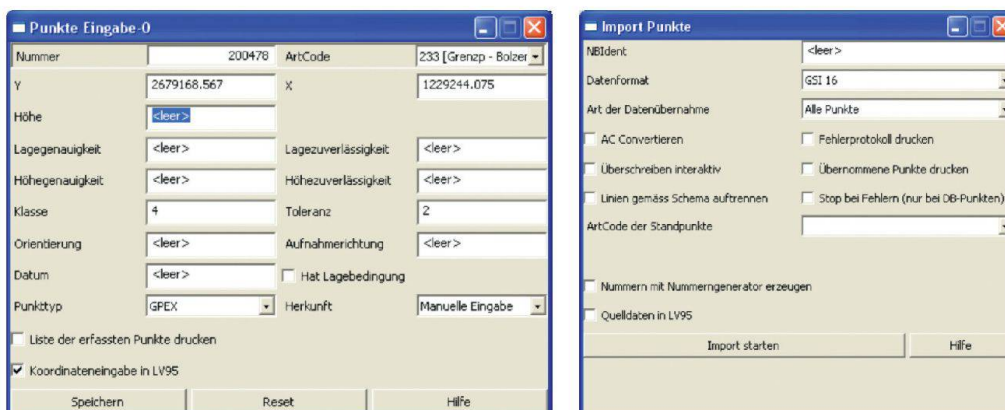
Punkte Eingabe-0

Nummer 200478 ArtCode 233 [Grenzp - Bolzer

Y 2679168.567 X 1229244.075

Höhe <leer>

Lagegenauigkeit <leer> Lagezuverlässigkeit <leer>

Höhegenauigkeit <leer> Höhezuverlässigkeit <leer>

Klasse 4 Toleranz 2

Orientierung <leer> Aufnahmerichtung <leer>

Datum <leer> Hat Lagebedingung

Punkttyp GPEX Herkunft Manuelle Eingabe

Liste der erfassten Punkte drucken

Koordinateneingabe in LV95

Speichern Reset Hilfe

Import Punkte

NBIdent <leer>

Datenformat GSI 16

Art der Datenübernahme Alle Punkte

AC Convertieren Fehlerprotokoll drucken

Überschreiben interaktiv Übernommene Punkte drucken

Linien gemäss Schema auftrennen Stop bei Fehlern (nur bei DB-Punkten)

ArtCode der Standpunkte

Nummern mit Nummerngenerator erzeugen

Quelldaten in LV95

Import starten Hilfe